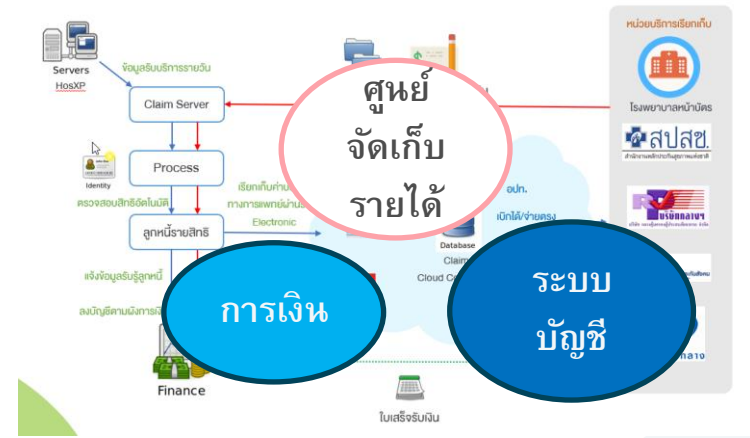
Servers
HosXP
ข้อมูลรับบริการรายวัน
Claim Server
Process
Identity
ตรวจสอบสิทธิอัตโนมัติ
ลูกหนี้รายสิทธิ
แจ้งข้อมูลรับรู้ลูกหนี้
ลงบัญชีตามผังการเงิน
Finance
เรียกเก็บค่า
ทางการแพทย์ผ่าน
Electronic
ศูนย์
จัดเก็บ
รายได้
อปท.
เบิกได้/จ่ายตรง
Database
Claim
Cloud C
การเงิน
ระบบ
บัญชี
ใบเสร็จรับเงิน
หน่วยบริการเรียกเก็บ
โรงพยาบาลหน้าบัตร
สปสช.
สำนักงานหลักประกันสุขภาพแห่งชาติ
บริษัทกลาง
กลาง